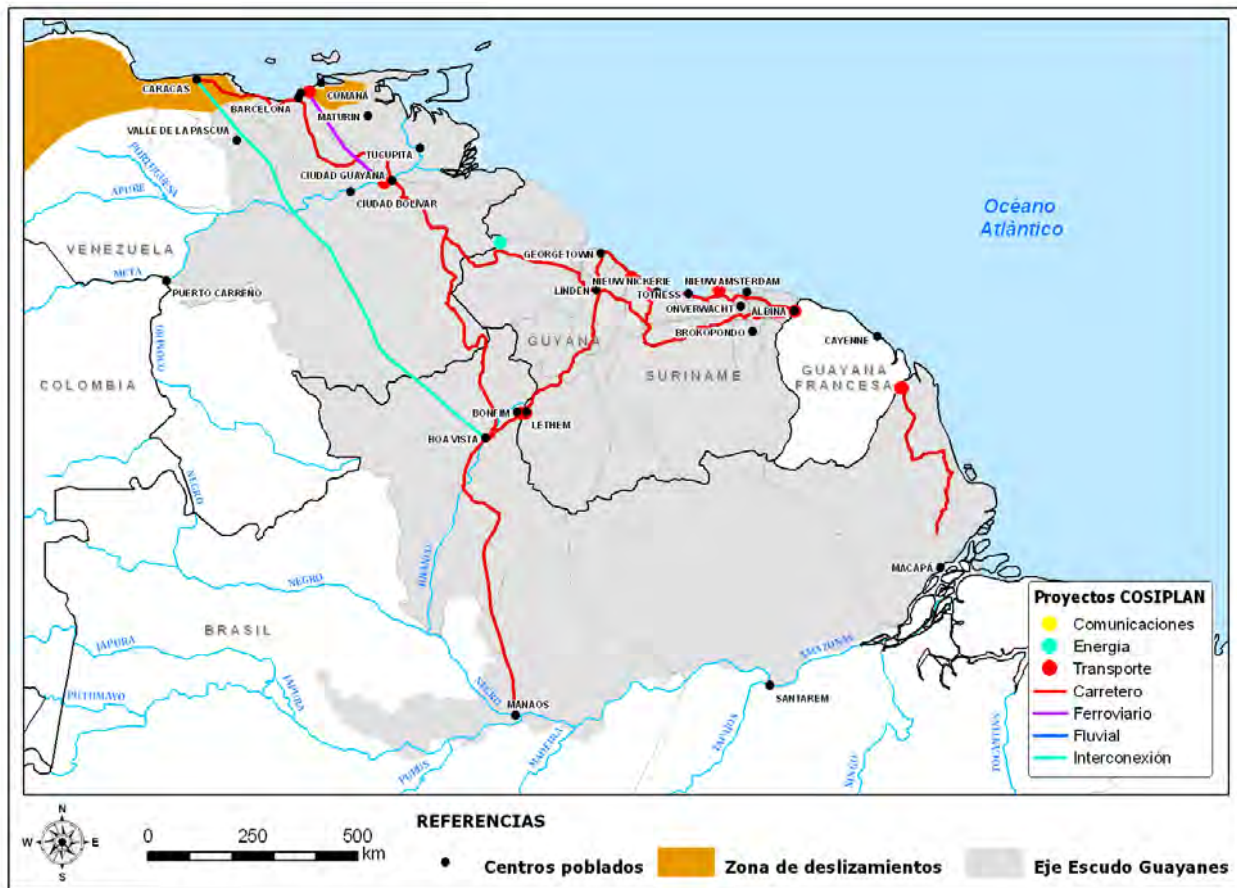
CARACAS
BARCELONA
CUMANÁ
MATURIN
VALLE DE LA PASCUA
TUCUPITA
CIUDAD GUAYANA
CIUDAD BOLIVAR
PORTUGUESA
APURE
Océano Atlántico
VENEZUELA
META
PUERTO CARREÑO
GEORGETOWN
NIEUW NICKERIE
NIEUW AMSTERDAM
LINDEN
TOTNESS
ONVERWACHT
ALBINA
BROKOPONDO
CAYENNE
GUYANA
SURINAME
GUAYANA FRANCESA
COLOMBIA
ORINOCO
BONFIM
LETHEM
BOA VISTA
NEGRO
BRANCO
MACAPA
NEGRO
BRASIL
JAPURA
JAPURA
PUTUMAYO
NEGRO
MANAOS
PURUS
MADEIRA
SANTAREM
TAPAJOS
AMAZONAS
XINGU
TOCANTINS
Proyectos COSIPLAN
Comunicaciones
Energia
Transporte
Carretero
Ferroviario
Fluvial
Interconexión
N
W
E
S
0 250 500 km
REFERENCIAS
Centros poblados
Zona de deslizamientos
Eje Escudo Guayanes